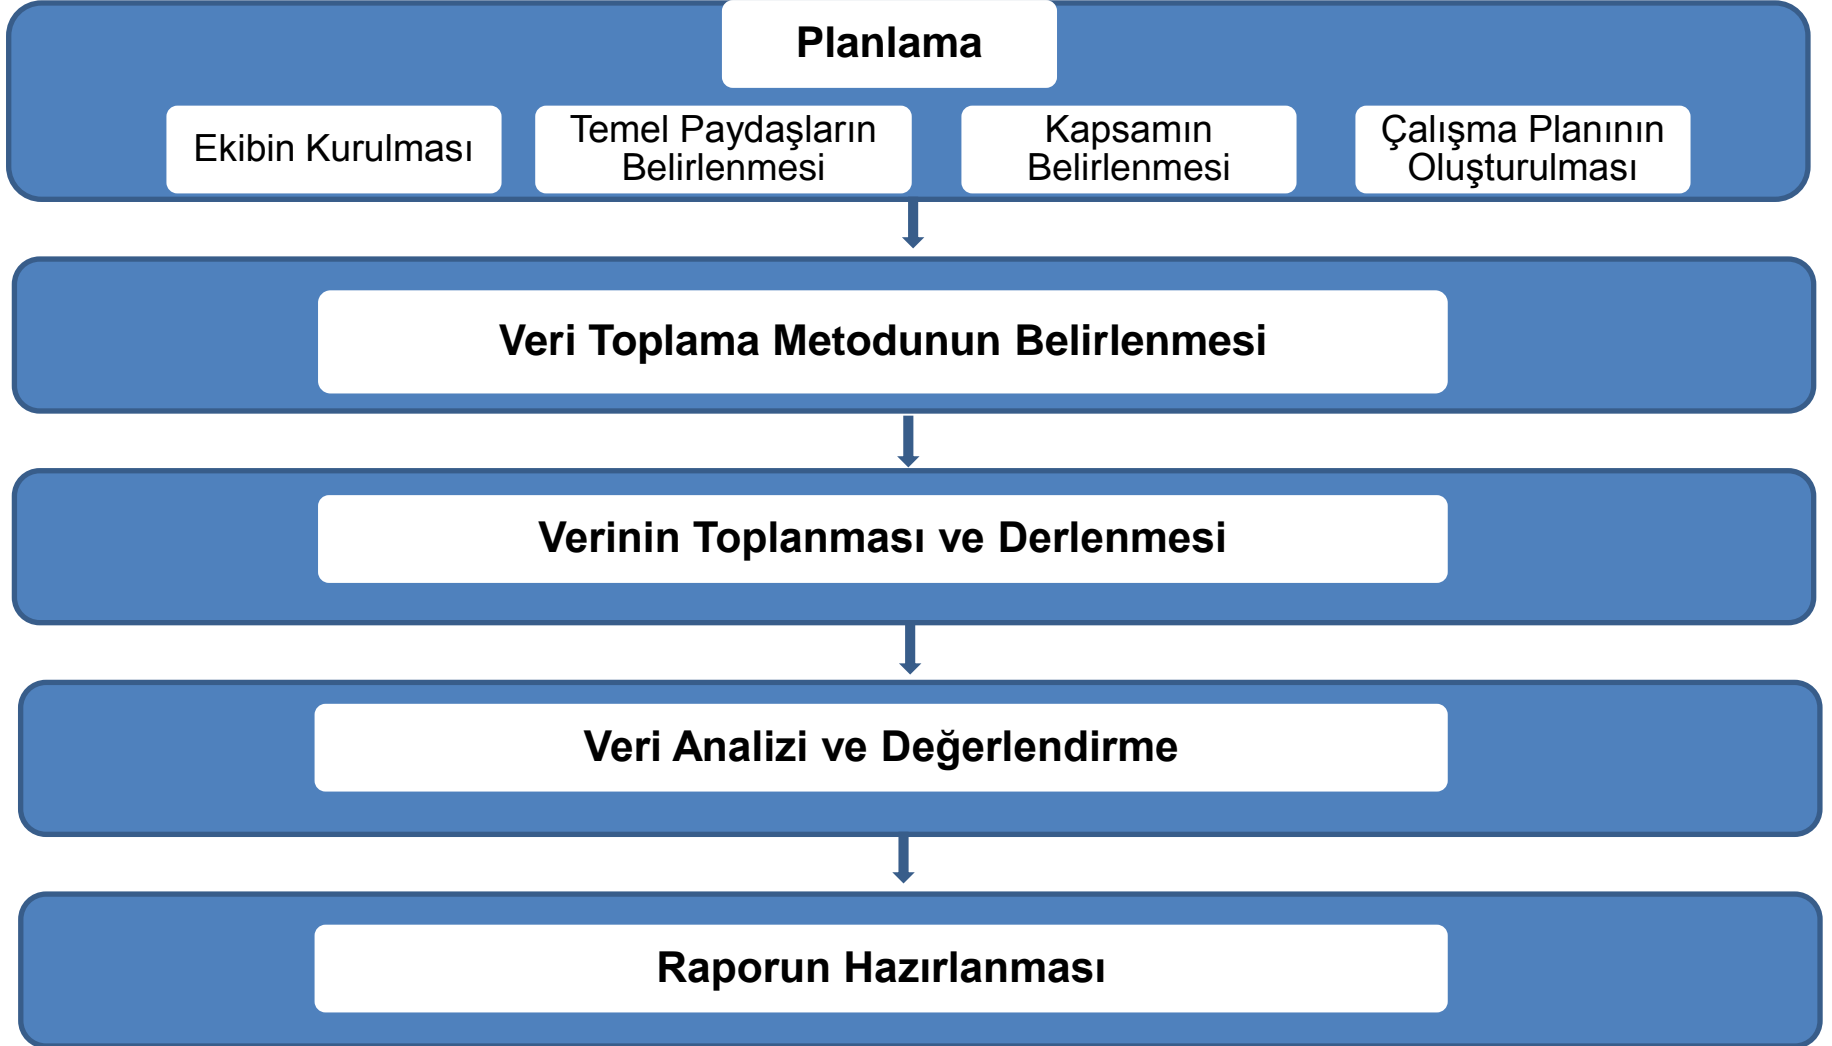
Planlama

Ekibin Kurulması

Temel Paydaşların Belirlenmesi

Kapsamın Belirlenmesi

Çalışma Planının Oluşturulması

Veri Toplama Metodunun Belirlenmesi

Verinin Toplanması ve Derlenmesi

Veri Analizi ve Değerlendirme

Raporun Hazırlanması